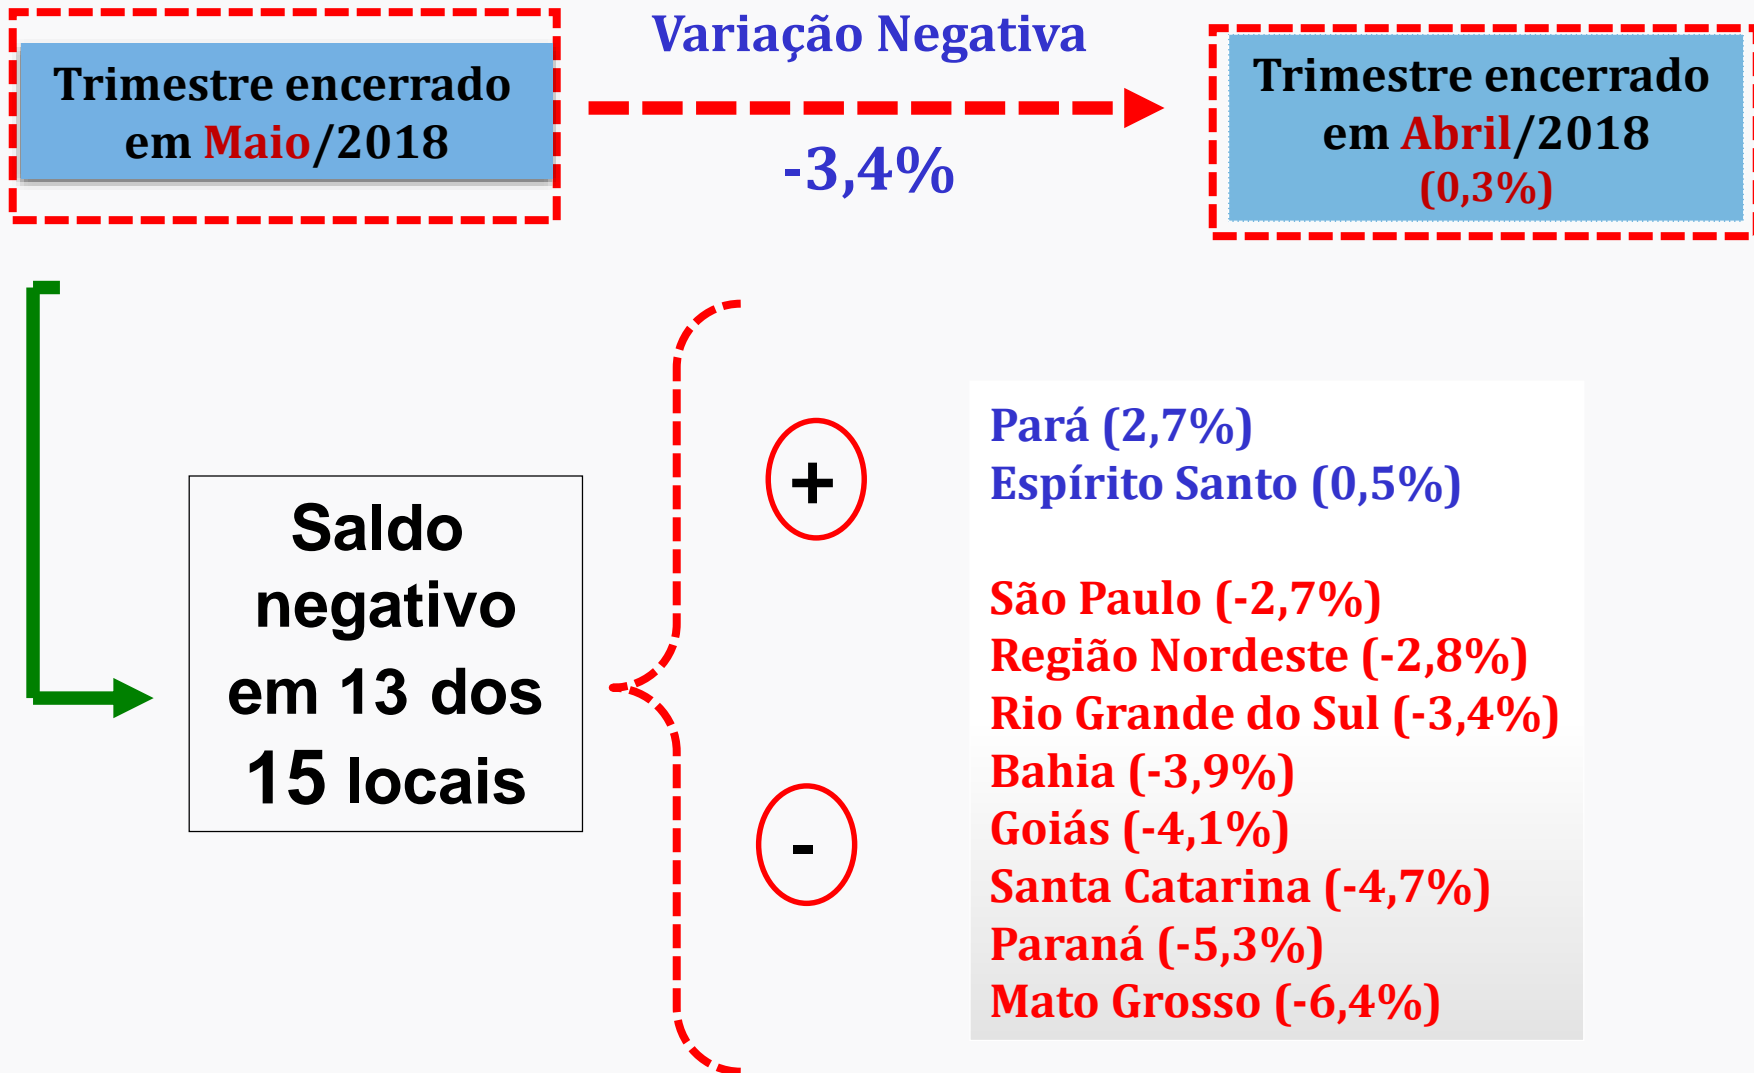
Trimestre encerrado em Maio/2018

Variação Negativa

-3,4%

Trimestre encerrado em Abril/2018 (0,3%)

Saldo negativo em 13 dos 15 locais

+

-

Pará (2,7%)
Espírito Santo (0,5%)

São Paulo (-2,7%)
Região Nordeste (-2,8%)
Rio Grande do Sul (-3,4%)
Bahia (-3,9%)
Goiás (-4,1%)
Santa Catarina (-4,7%)
Paraná (-5,3%)
Mato Grosso (-6,4%)